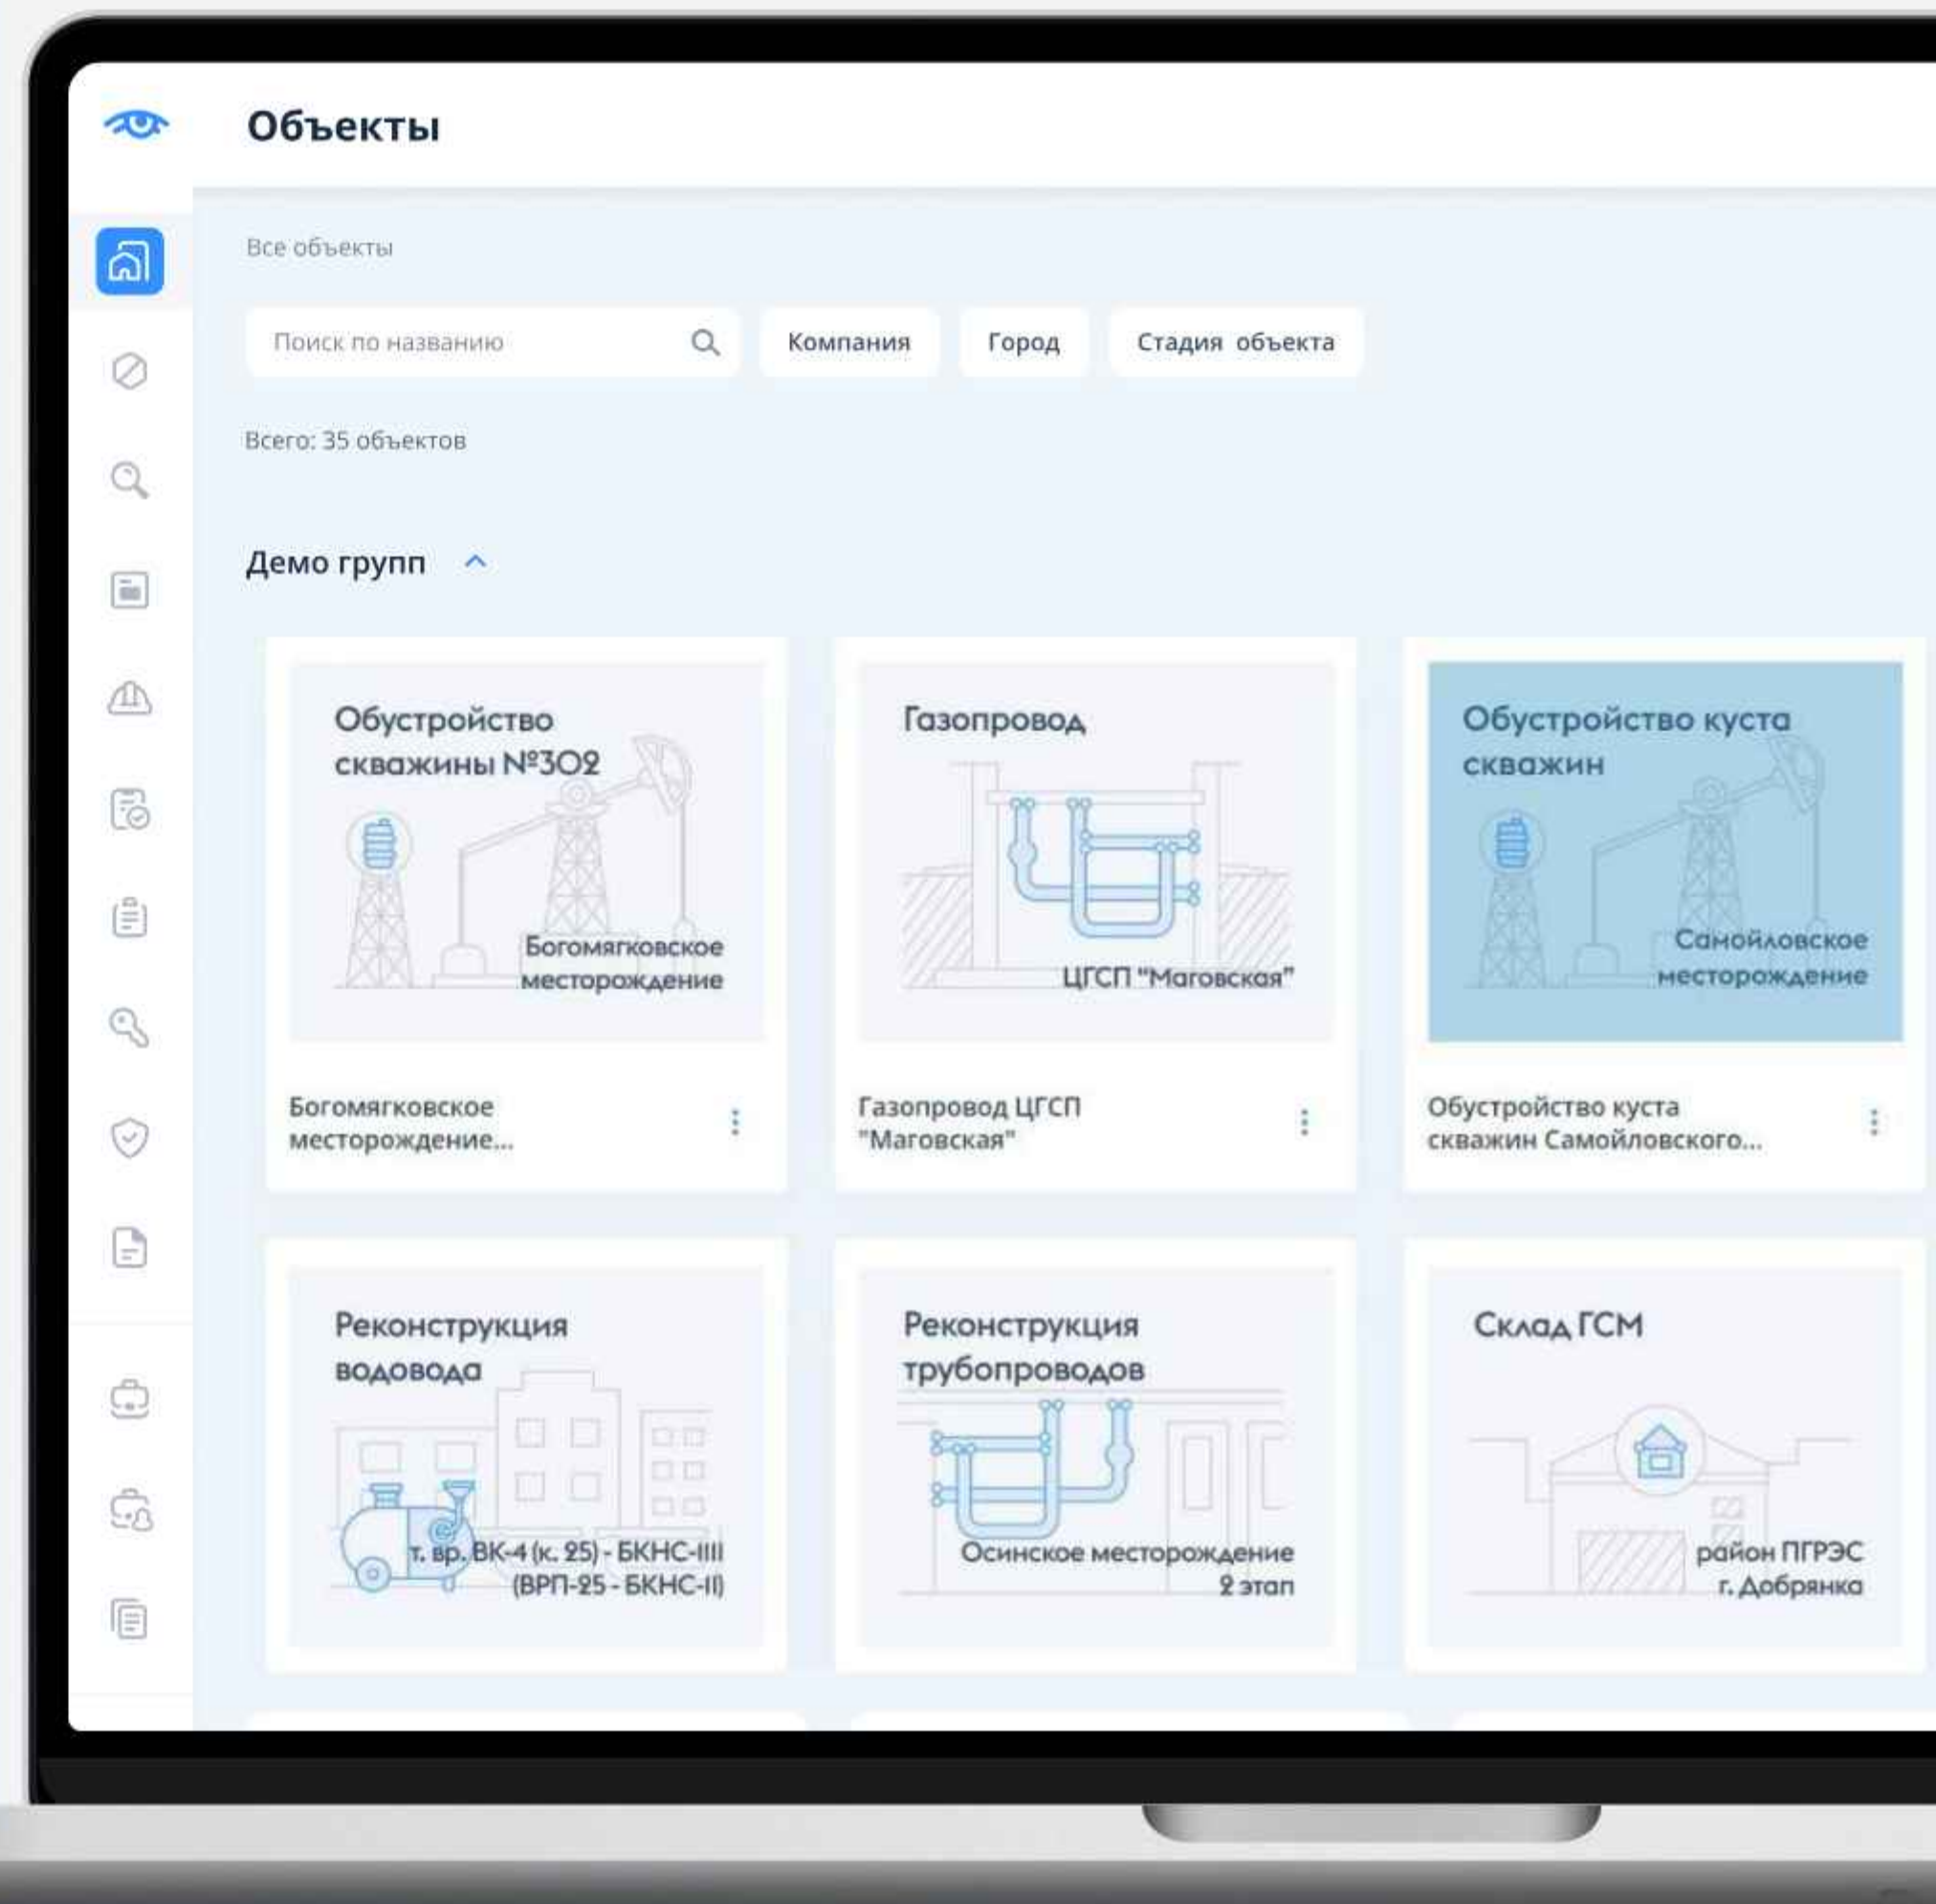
Объекты

Все объекты

Поиск по названию

Компания

Город

Стадия объекта

Всего: 35 объектов

Демо групп

Обустройство скважины №302

Богомягковское месторождение

Богомягковское месторождение...

Газопровод

ЦГСП "Маговская"

Газопровод ЦГСП "Маговская"

Обустройство куста скважин

Самойловское месторождение

Обустройство куста скважин Самойловского...

Реконструкция водовода

т. вр. ВК-4 (к. 25) - БКНС-IIII (ВРП-25 - БКНС-II)

Реконструкция трубопроводов

Осинское месторождение 2 этап

Склад ГСМ

район ПГРЭС г. Добрянка